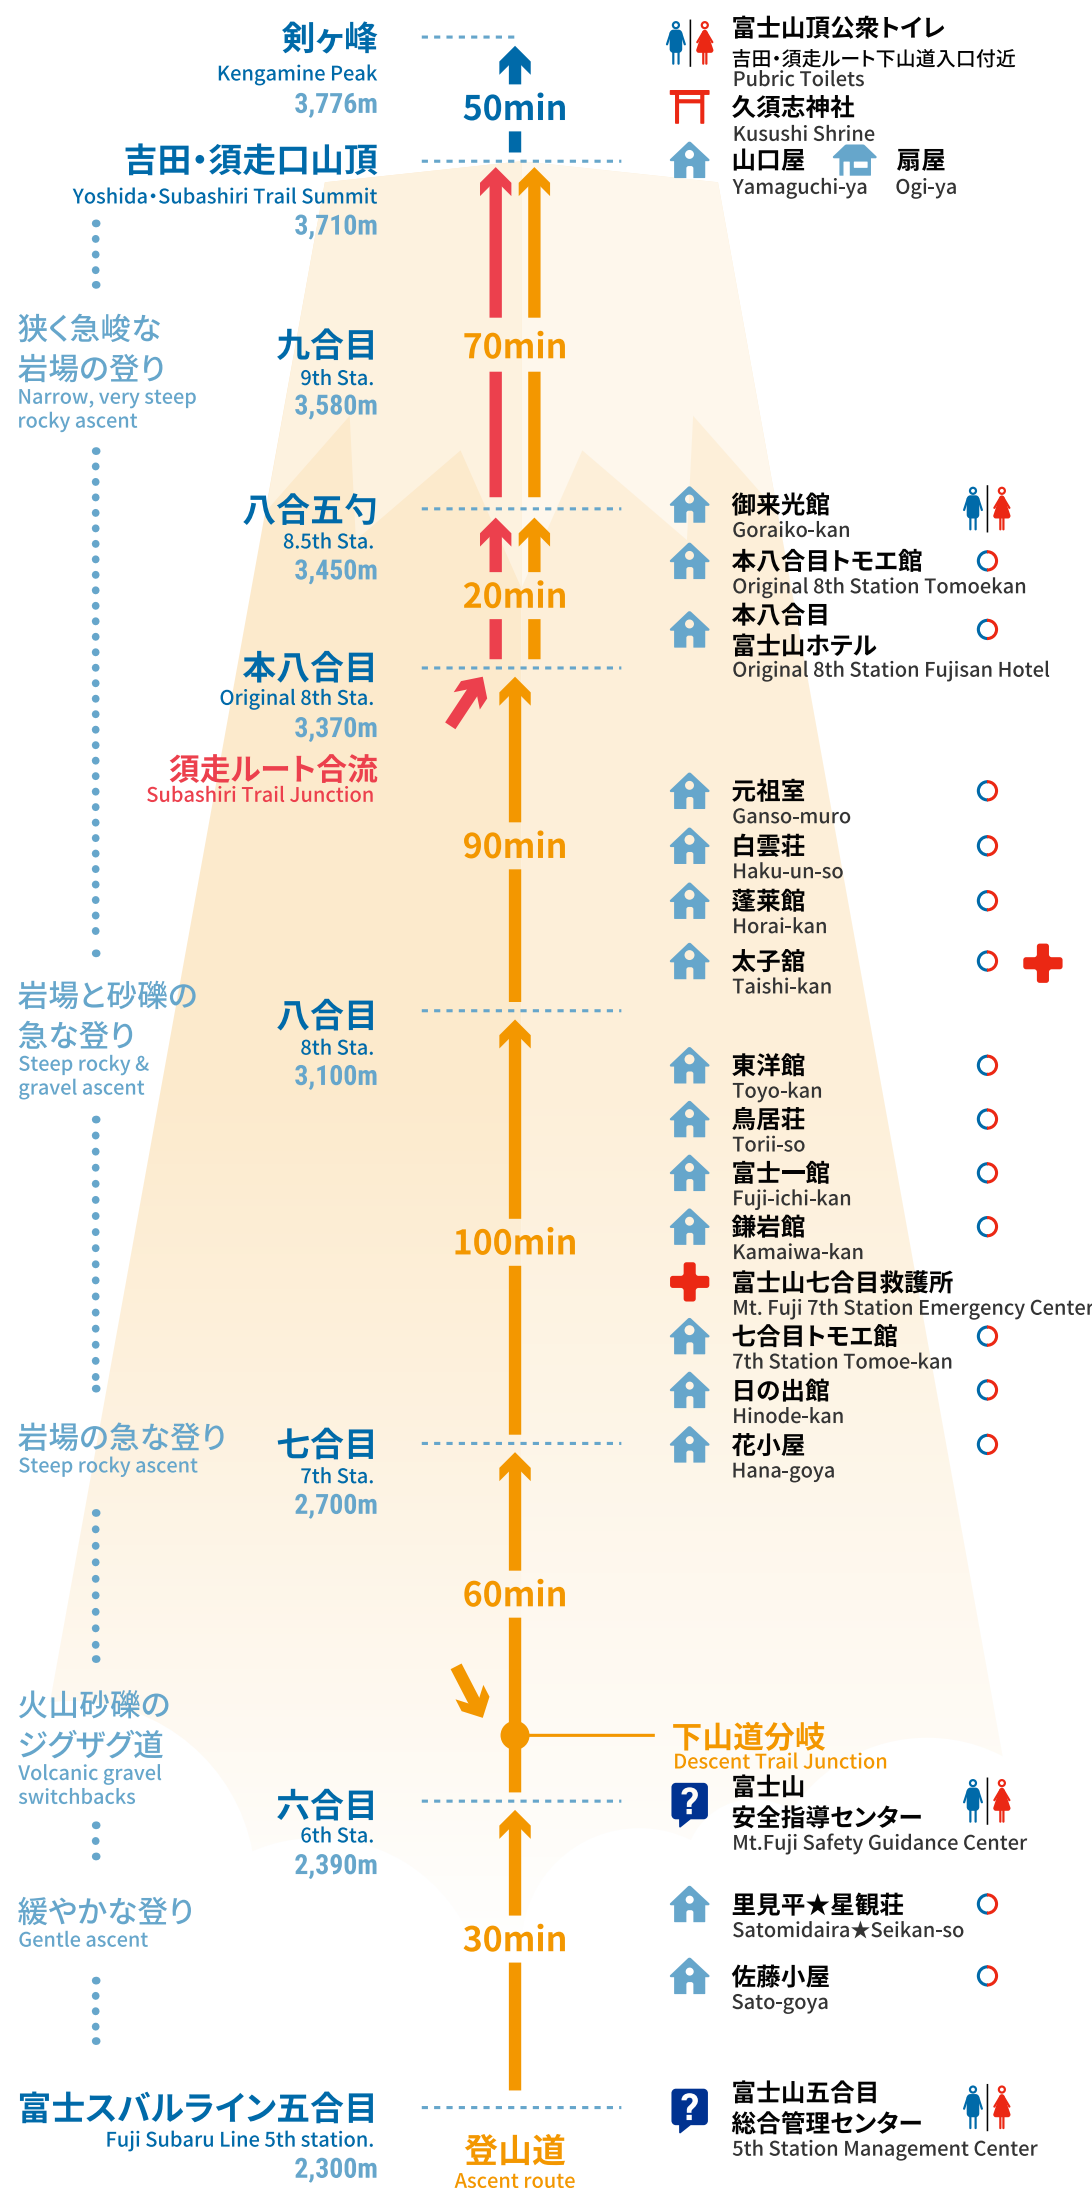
剣ヶ峰
Kengamine Peak
3,776m

50min

富士山頂公衆トイレ
吉田・須走ルート下山道入口付近
Pubric Toilets

久須志神社
Kusushi Shrine

山口屋
Yamaguchi-ya

扇屋
Ogi-ya

吉田・須走口山頂
Yoshida・Subashiri Trail Summit
3,710m

狭く急峻な岩場の登り
Narrow, very steep rocky ascent

九合目
9th Sta.
3,580m

70min

八合五勺
8.5th Sta.
3,450m

御来光館
Goraiko-kan

本八合目トモエ館
Original 8th Station Tomoekan

20min

本八合目
富士山ホテル
Original 8th Station Fujisan Hotel

本八合目
Original 8th Sta.
3,370m

須走ルート合流
Subashiri Trail Junction

元祖室
Ganso-muro

白雲荘
Haku-un-so

90min

蓬莱館
Horai-kan

太子館
Taishi-kan

岩場と砂礫の急な登り
Steep rocky & gravel ascent

八合目
8th Sta.
3,100m

東洋館
Toyo-kan

鳥居荘
Torii-so

富士一館
Fuji-ichi-kan

100min

鎌岩館
Kamaiwa-kan

富士山七合目救護所
Mt. Fuji 7th Station Emergency Center

七合目トモエ館
7th Station Tomoe-kan

日の出館
Hinode-kan

岩場の急な登り
Steep rocky ascent

七合目
7th Sta.
2,700m

花小屋
Hana-goya

60min

火山砂礫のジグザグ道
Volcanic gravel switchbacks

下山道分岐
Descent Trail Junction

富士山
安全指導センター
Mt.Fuji Safety Guidance Center

六合目
6th Sta.
2,390m

緩やかな登り
Gentle ascent

里見平★星観荘
Satomidaira★Seikan-so

30min

佐藤小屋
Sato-goya

富士スバルライン五合目
Fuji Subaru Line 5th station.
2,300m

登山道
Ascent route

富士山五合目
総合管理センター
5th Station Management Center